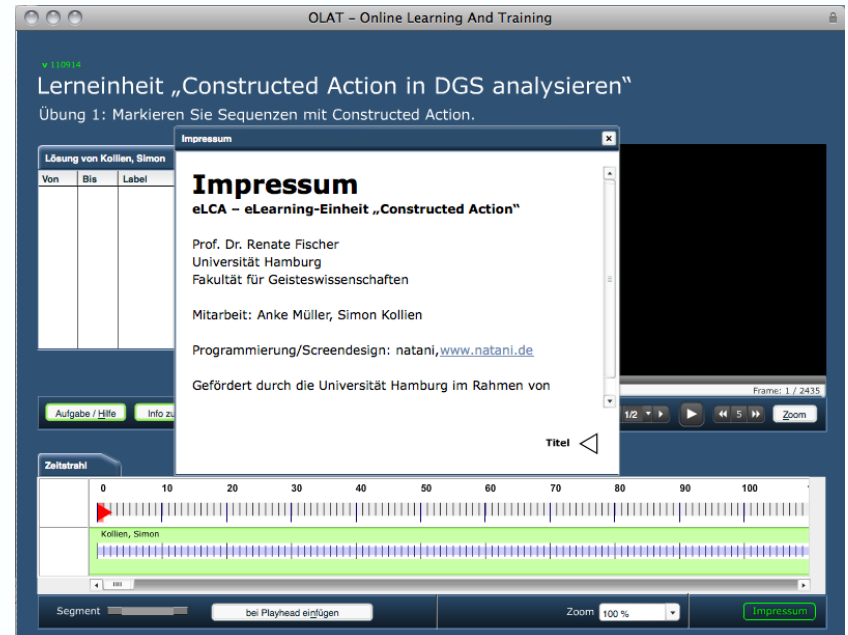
OLAT – Online Learning And Training

v 110914

Lerneinheit „Constructed Action in DGS analysieren"

Übung 1: Markieren Sie Sequenzen mit Constructed Action.

Lösung von Kollien, Simon

| Von | Bis | Label |
|---|---|---|

Impressum

Impressum

eLCA – eLearning-Einheit „Constructed Action"

Prof. Dr. Renate Fischer
Universität Hamburg
Fakultät für Geisteswissenschaften

Mitarbeit: Anke Müller, Simon Kollien

Programmierung/Screendesign: natani,www.natani.de

Gefördert durch die Universität Hamburg im Rahmen von

Titel

Frame: 1 / 2435

Aufgabe / Hilfe

Info zu

1/2

5

Zoom

Zeitstrahl

0 10 20 30 40 50 60 70 80 90 100

Kollien, Simon

Segment

bei Playhead einfügen

Zoom 100 %

Impressum